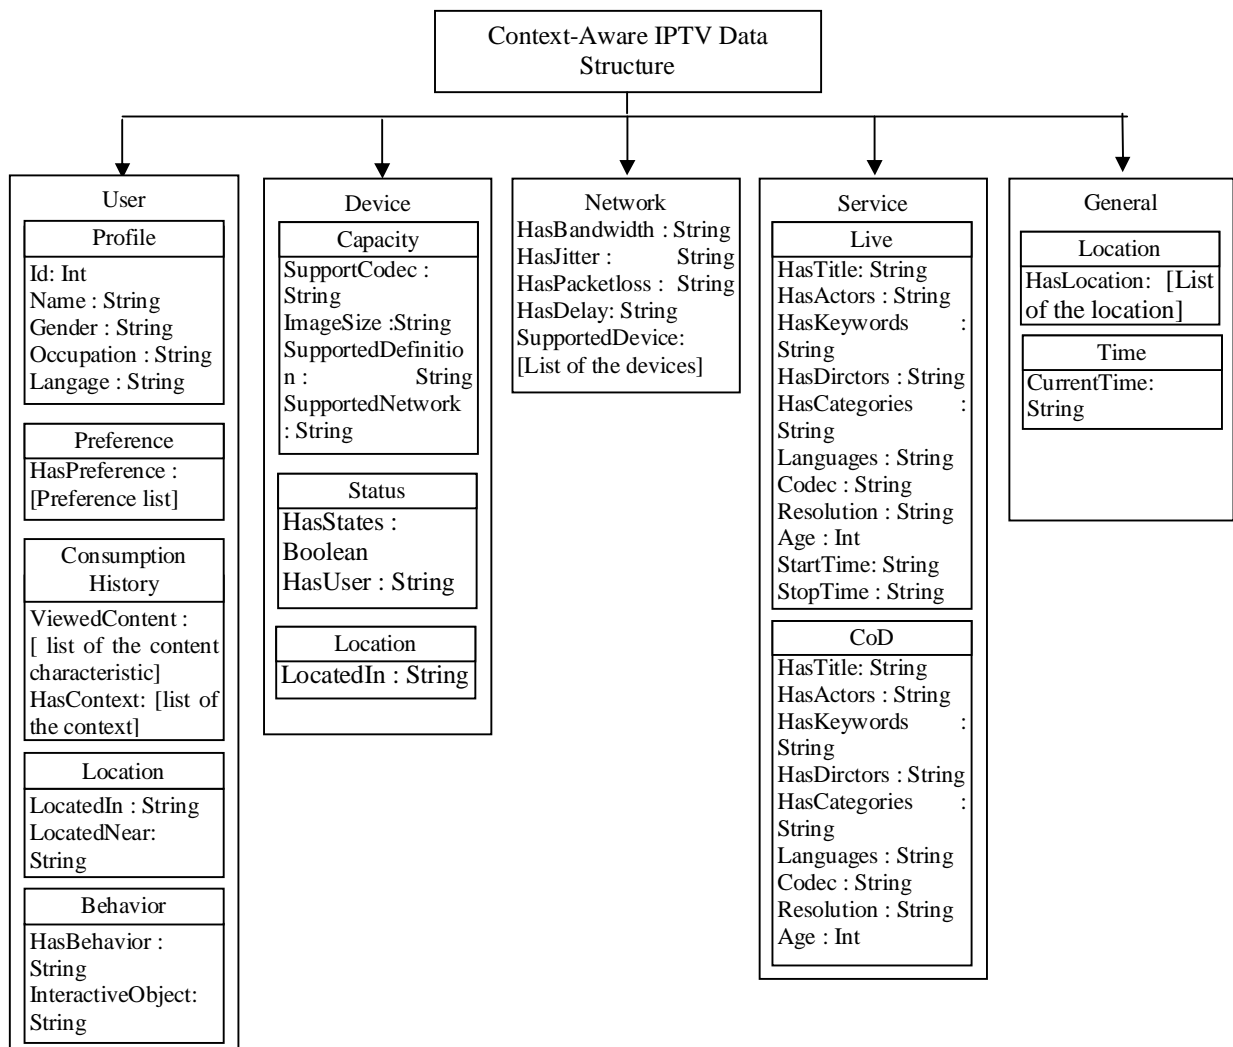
Context-Aware IPTV Data Structure

User

Profile
Id: Int
Name : String
Gender : String
Occupation : String
Langage : String

Preference
HasPreference : [Preference list]

Consumption History
ViewedContent : [ list of the content characteristic]
HasContext: [list of the context]

Location
LocatedIn : String
LocatedNear: String

Behavior
HasBehavior : String
InteractiveObject: String

Device

Capacity
SupportCodec : String
ImageSize :String
SupportedDefinition : String
SupportedNetwork : String

Status
HasStates : Boolean
HasUser : String

Location
LocatedIn : String

Network
HasBandwidth : String
HasJitter : String
HasPacketloss : String
HasDelay: String
SupportedDevice: [List of the devices]

Service

Live
HasTitle: String
HasActors : String
HasKeywords : String
HasDirctors : String
HasCategories : String
Languages : String
Codec : String
Resolution : String
Age : Int
StartTime: String
StopTime : String

CoD
HasTitle: String
HasActors : String
HasKeywords : String
HasDirctors : String
HasCategories : String
Languages : String
Codec : String
Resolution : String
Age : Int

General

Location
HasLocation: [List of the location]

Time
CurrentTime: String